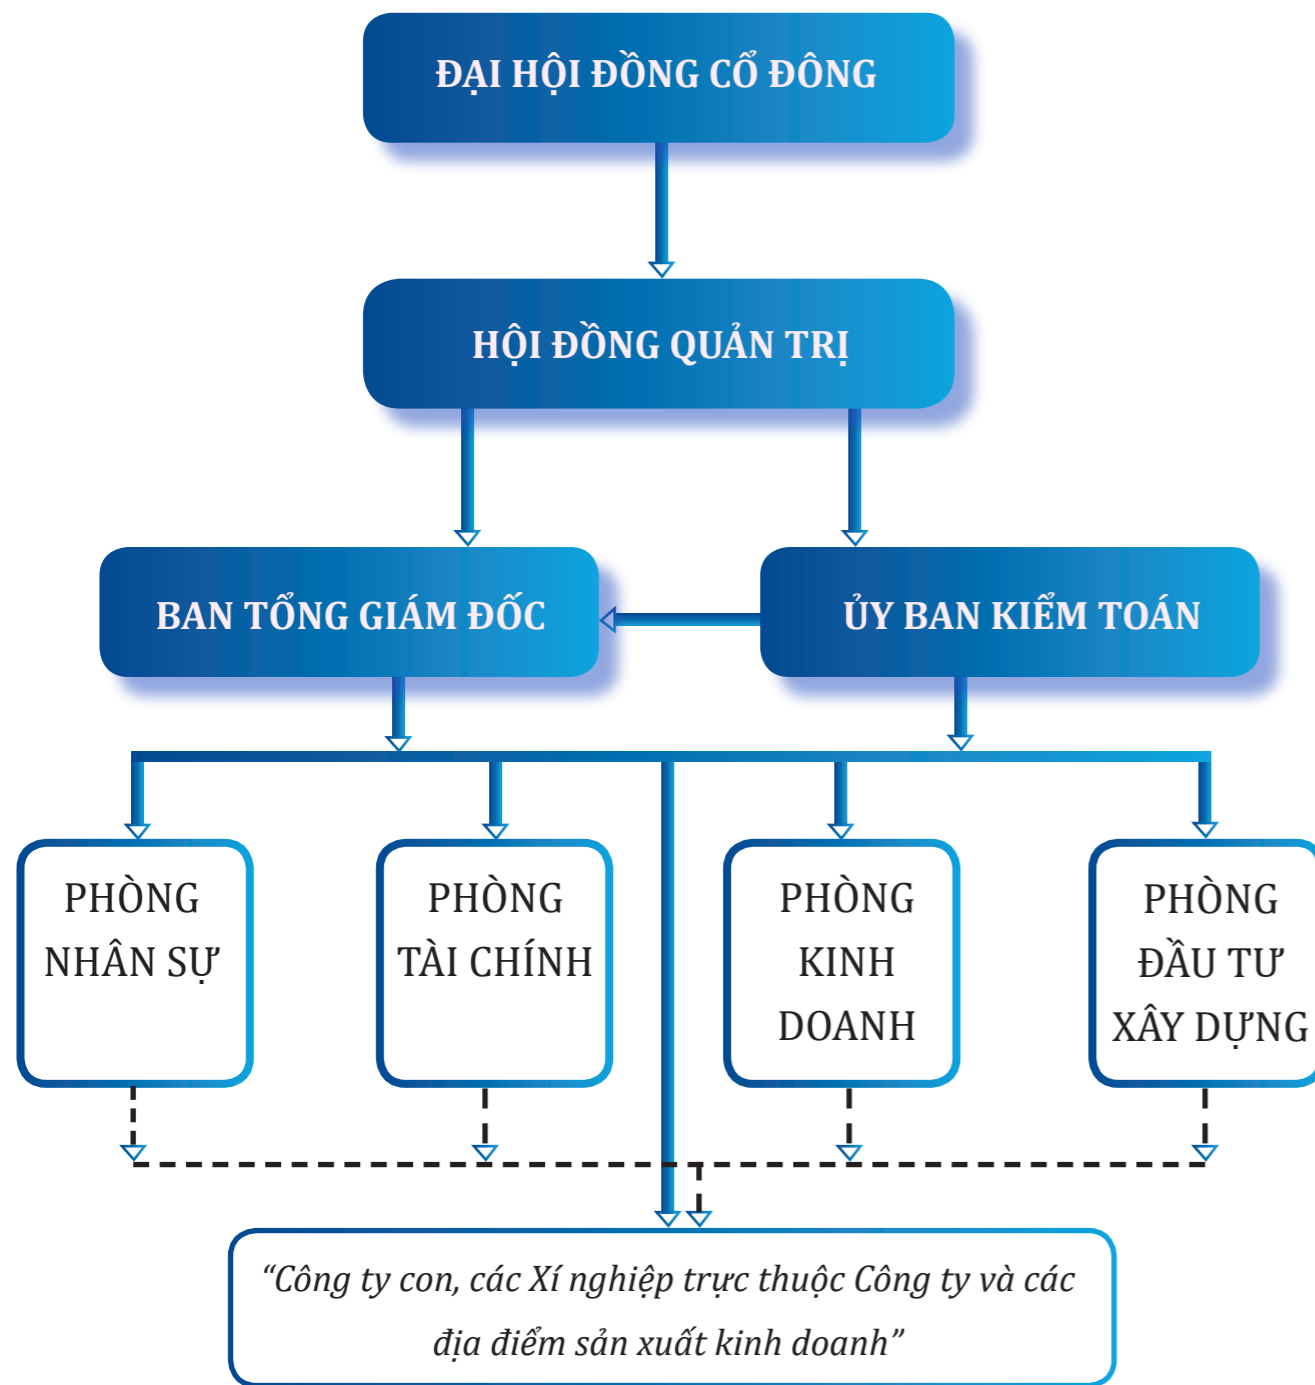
ĐẠI HỘI ĐỒNG CỔ ĐÔNG

HỘI ĐỒNG QUẢN TRỊ

BAN TỔNG GIÁM ĐỐC

ỦY BAN KIỂM TOÁN

PHÒNG NHÂN SỰ

PHÒNG TÀI CHÍNH

PHÒNG KINH DOANH

PHÒNG ĐẦU TƯ XÂY DỰNG

“Công ty con, các Xí nghiệp trực thuộc Công ty và các địa điểm sản xuất kinh doanh”